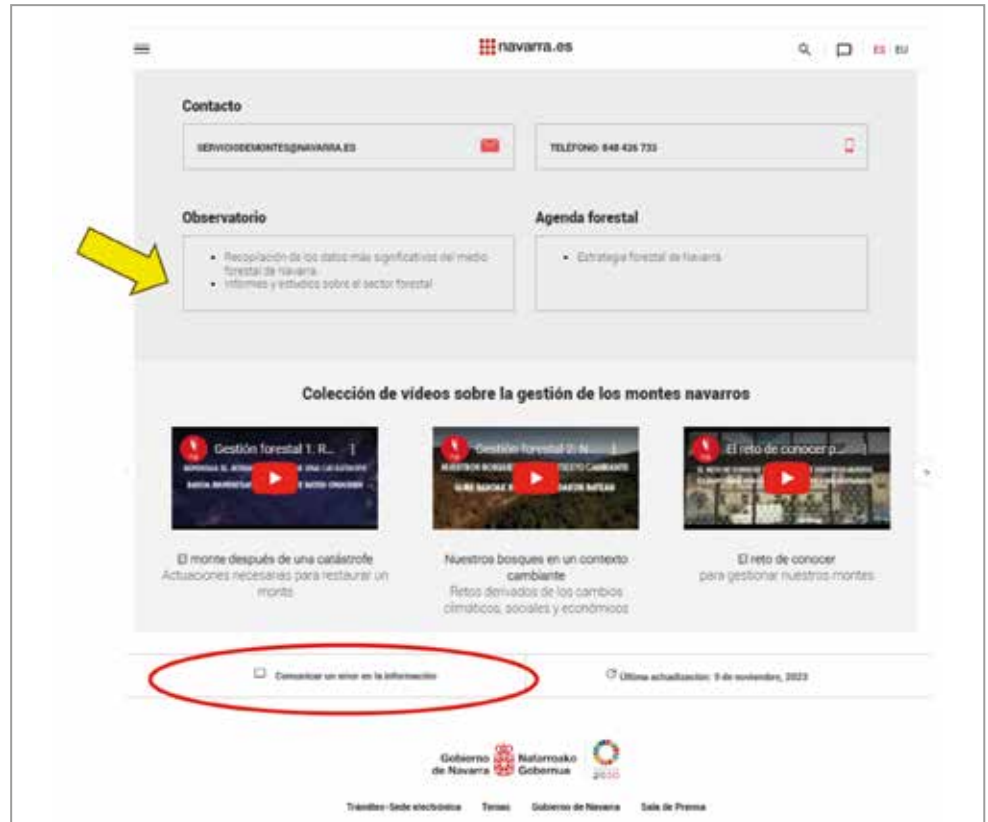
navarra.es

ES EU

Contacto

SERVICIODEMONTES@NAVARRA.ES

TELÉFONO: 848 426 733

Observatorio

- Recopilación de los datos más significativos del medio forestal de Navarra
- Informes y estudios sobre el sector forestal

Agenda forestal

- Estrategia forestal de Navarra

Colección de vídeos sobre la gestión de los montes navarros

Gestión forestal 1: R...

Gestión forestal 2: N...

El reto de conocer p...

El monte después de una catástrofe
Actuaciones necesarias para restaurar un monte

Nuestros bosques en un contexto cambiante
Retos derivados de los cambios climáticos, sociales y económicos

El reto de conocer
para gestionar nuestros montes

Comunicar un error en la información

Última actualización: 9 de noviembre, 2023

Gobierno de Navarra Nafarroako Gobernua

2030

Trámites-Sede electrónica Temas Gobierno de Navarra Sala de Prensa